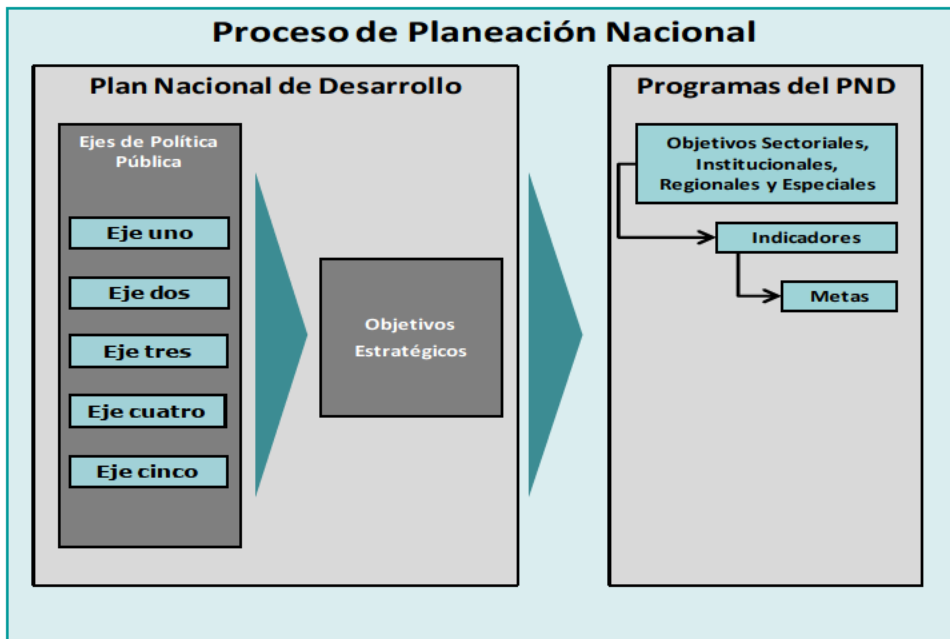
Proceso de Planeación Nacional

Plan Nacional de Desarrollo

Ejes de Política Pública

Eje uno

Eje dos

Eje tres

Eje cuatro

Eje cinco

Objetivos Estratégicos

Programas del PND

Objetivos Sectoriales, Institucionales, Regionales y Especiales

Indicadores

Metas